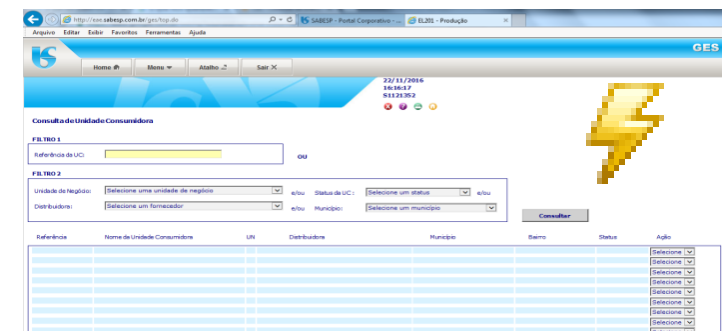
http://ees.sebesp.com.br/ges/top.do
SABESP - Portal Corporativo - ...
EL201 - Produção
Arquivo Editar Exibir Favoritos Ferramentas Ajuda
GES
Home
Menu
Atalho
Sair
22/11/2016
16:16:17
S121352
Consulta de Unidade Consumidora
FILTRO 1
Referência da UC:
OU
FILTRO 2
Unidade de Negócio: Selecione uma unidade de negócio
e/ou
Status da UC: Selecione um status
e/ou
Distribuidora: Selecione um fornecedor
e/ou
Município: Selecione um município
Consultar

| Referência | Nome de Unidade Consumidora | UN | Distribuidora | Município | Bairro | Status | Ação |
|---|---|---|---|---|---|---|---|
| | | | | | | | Selecione |
| | | | | | | | Selecione |
| | | | | | | | Selecione |
| | | | | | | | Selecione |
| | | | | | | | Selecione |
| | | | | | | | Selecione |
| | | | | | | | Selecione |
| | | | | | | | Selecione |
| | | | | | | | Selecione |